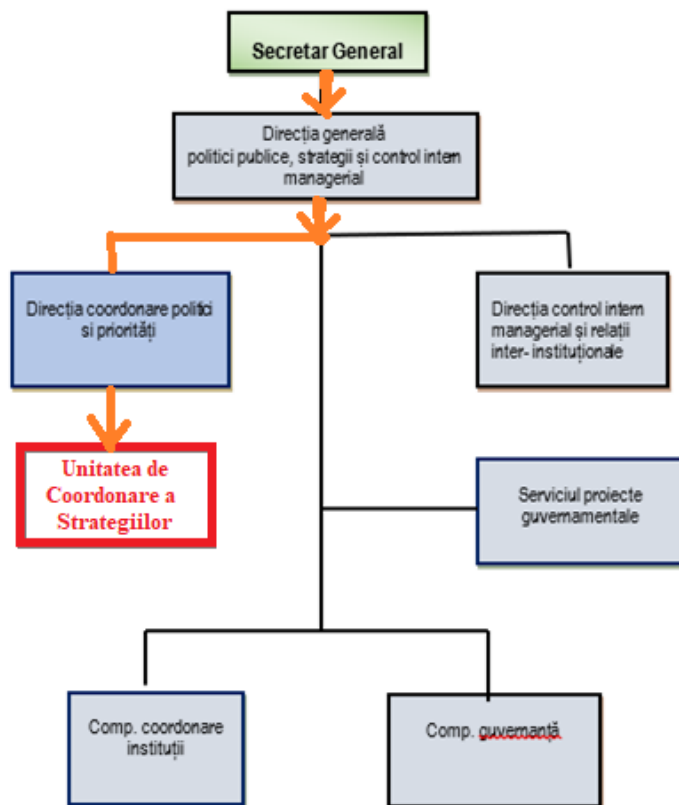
Secretar General

Direcția generală politici publice, strategii și control intern managerial

Direcția coordonare politici și priorități

Direcția control intern managerial și relații inter- instituționale

Unitatea de Coordonare a Strategiilor

Serviciul proiecte guvernamentale

Comp. coordonare instituții

Comp. guvernanță